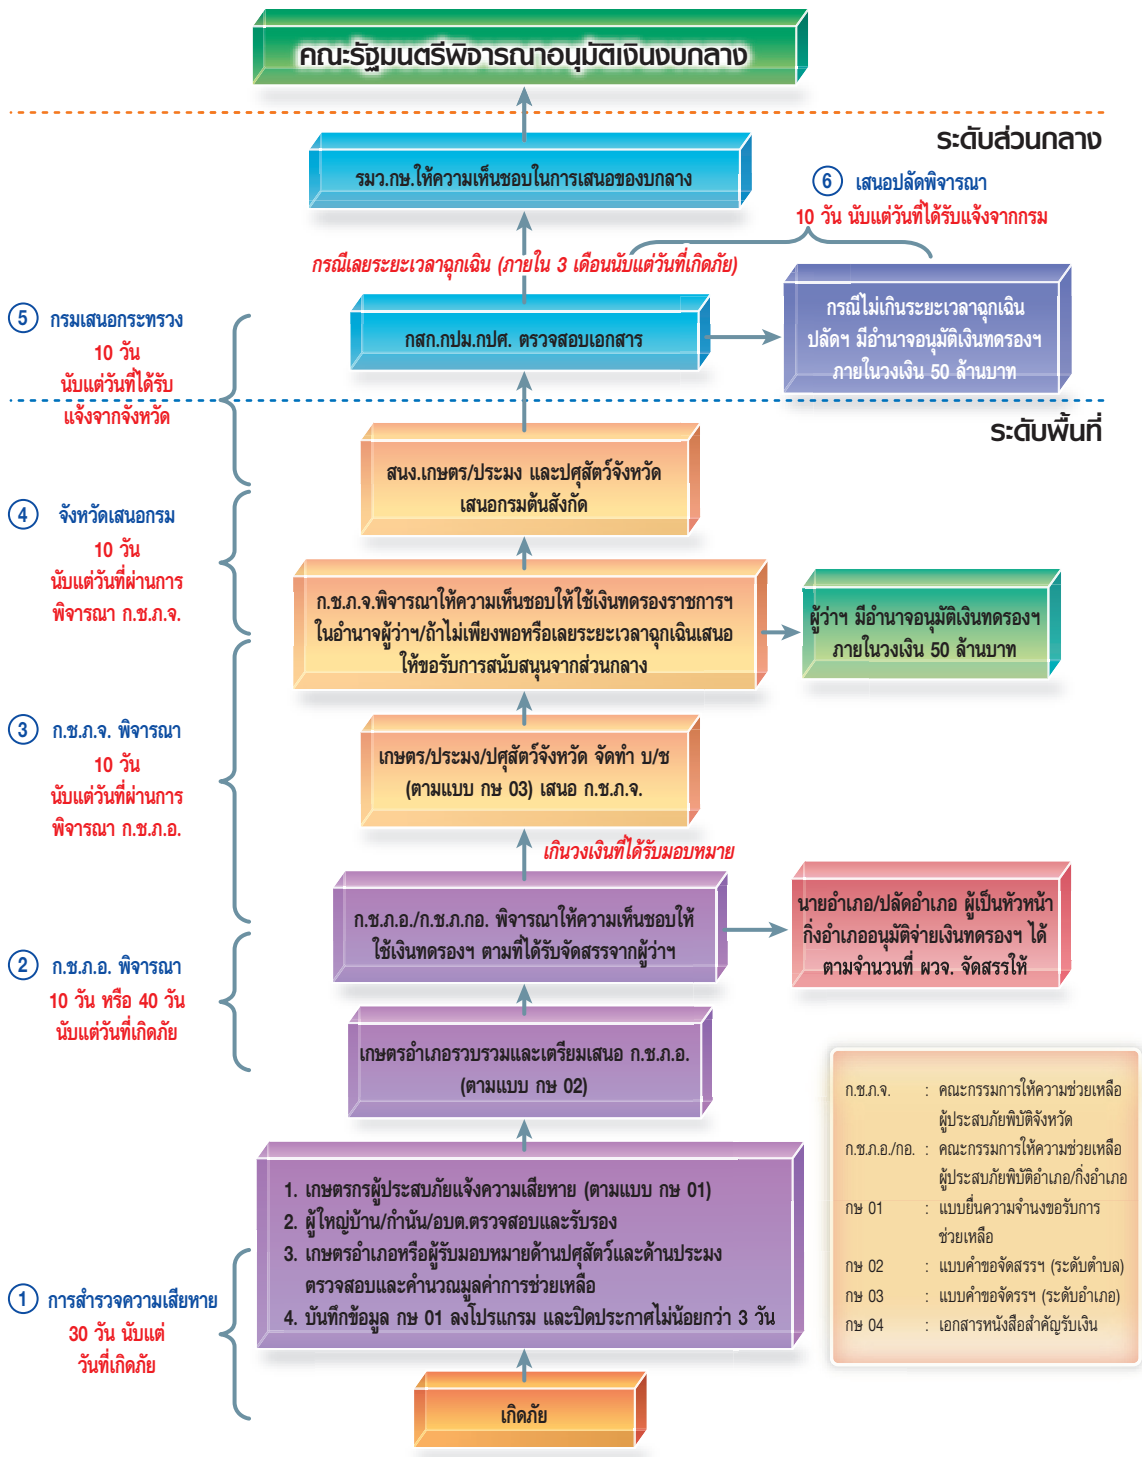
คณะรัฐมนตรีพิจารณาอนุมัติเงินงบกลาง

ระดับส่วนกลาง

รมว.กษ.ให้ความเห็นชอบในการเสนอของบกลาง

6 เสนอปลัดพิจารณา
10 วัน นับแต่วันที่ได้รับแจ้งจากกรม

กรณีเลยระยะเวลาฉุกเฉิน (ภายใน 3 เดือนนับแต่วันที่เกิดภัย)

5 กรมเสนอกระทรวง
10 วัน
นับแต่วันที่ได้รับแจ้งจากจังหวัด

กสก.กปม.กปศ. ตรวจสอบเอกสาร

กรณีไม่เกินระยะเวลาฉุกเฉิน ปลัดฯ มีอำนาจอนุมัติเงินทดรองฯ ภายในวงเงิน 50 ล้านบาท

ระดับพื้นที่

สนง.เกษตร/ประมง และปศุสัตว์จังหวัด เสนอกรมต้นสังกัด

4 จังหวัดเสนอกรม
10 วัน
นับแต่วันที่ผ่านการพิจารณา ก.ช.ภ.จ.

ก.ช.ภ.จ.พิจารณาให้ความเห็นชอบให้ใช้เงินทดรองราชการฯ ในอำนาจผู้ว่าฯ/ถ้าไม่เพียงพอหรือเลยระยะเวลาฉุกเฉินเสนอให้ขอรับการสนับสนุนจากส่วนกลาง

ผู้ว่าฯ มีอำนาจอนุมัติเงินทดรองฯ ภายในวงเงิน 50 ล้านบาท

3 ก.ช.ภ.จ. พิจารณา
10 วัน
นับแต่วันที่ผ่านการพิจารณา ก.ช.ภ.อ.

เกษตร/ประมง/ปศุสัตว์จังหวัด จัดทำ บ/ช (ตามแบบ กษ 03) เสนอ ก.ช.ภ.จ.

เกินวงเงินที่ได้รับมอบหมาย

ก.ช.ภ.อ./ก.ช.ภ.กอ. พิจารณาให้ความเห็นชอบให้ใช้เงินทดรองฯ ตามที่ได้รับจัดสรรจากผู้ว่าฯ

นายอำเภอ/ปลัดอำเภอ ผู้เป็นหัวหน้ากิ่งอำเภออนุมัติจ่ายเงินทดรองฯ ได้ตามจำนวนที่ ผวจ. จัดสรรให้

2 ก.ช.ภ.อ. พิจารณา
10 วัน หรือ 40 วัน
นับแต่วันที่เกิดภัย

เกษตรอำเภอรวบรวมและเตรียมเสนอ ก.ช.ภ.อ. (ตามแบบ กษ 02)

| | | |
|---|---|---|
| ก.ช.ภ.จ. | : | คณะกรรมการให้ความช่วยเหลือผู้ประสบภัยพิบัติจังหวัด |
| ก.ช.ภ.อ./กอ. | : | คณะกรรมการให้ความช่วยเหลือผู้ประสบภัยพิบัติอำเภอ/กิ่งอำเภอ |
| กษ 01 | : | แบบยื่นความจำนงขอรับการช่วยเหลือ |
| กษ 02 | : | แบบคำขอจัดสรรฯ (ระดับตำบล) |
| กษ 03 | : | แบบคำขอจัดสรรฯ (ระดับอำเภอ) |
| กษ 04 | : | เอกสารหนังสือสำคัญรับเงิน |

1. เกษตรกรผู้ประสบภัยแจ้งความเสียหาย (ตามแบบ กษ 01)
2. ผู้ใหญ่บ้าน/กำนัน/อบต.ตรวจสอบและรับรอง
3. เกษตรอำเภอหรือผู้รับมอบหมายด้านปศุสัตว์และด้านประมงตรวจสอบและคำนวณมูลค่าการช่วยเหลือ
4. บันทึกข้อมูล กษ 01 ลงโปรแกรม และปิดประกาศไม่น้อยกว่า 3 วัน

1 การสำรวจความเสียหาย
30 วัน นับแต่วันที่เกิดภัย

เกิดภัย